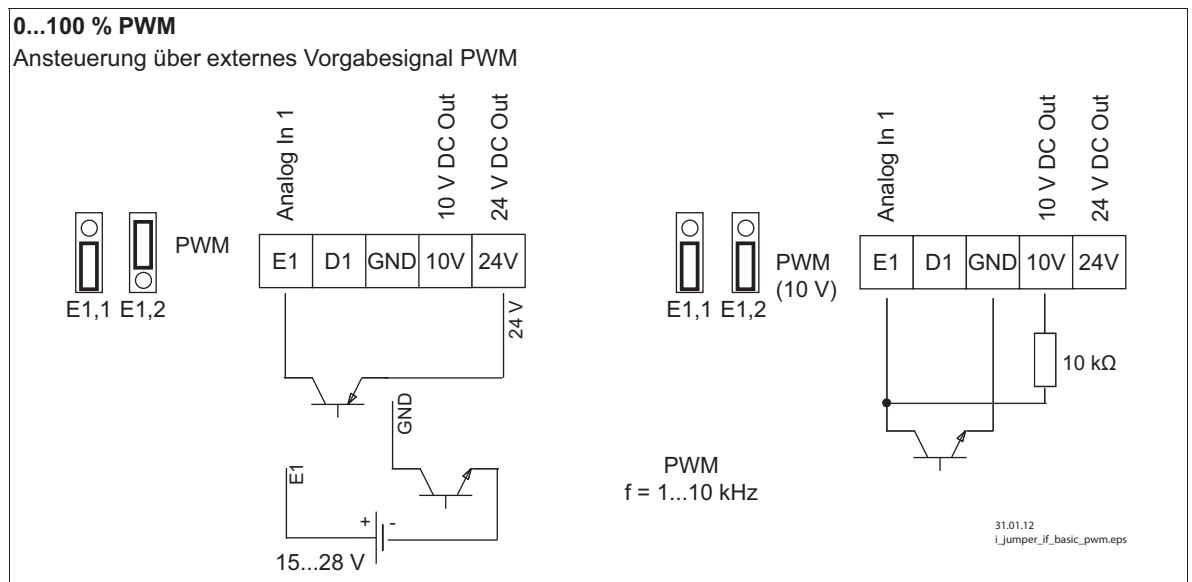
**0...100 % PWM**

Ansteuerung über externes Vorgabesignal PWM

Analog In 1
10 V DC Out
24 V DC Out

PWM

E1,1 E1,2

| E1 | D1 | GND | 10V | 24V |
|---|---|---|---|---|

24 V

GND

E1

+ -

15...28 V

Analog In 1
10 V DC Out
24 V DC Out

PWM
(10 V)

E1,1 E1,2

| E1 | D1 | GND | 10V | 24V |
|---|---|---|---|---|

10 kΩ

PWM
f = 1...10 kHz

31.01.12
i_jumper_if_basic_pwm.eps